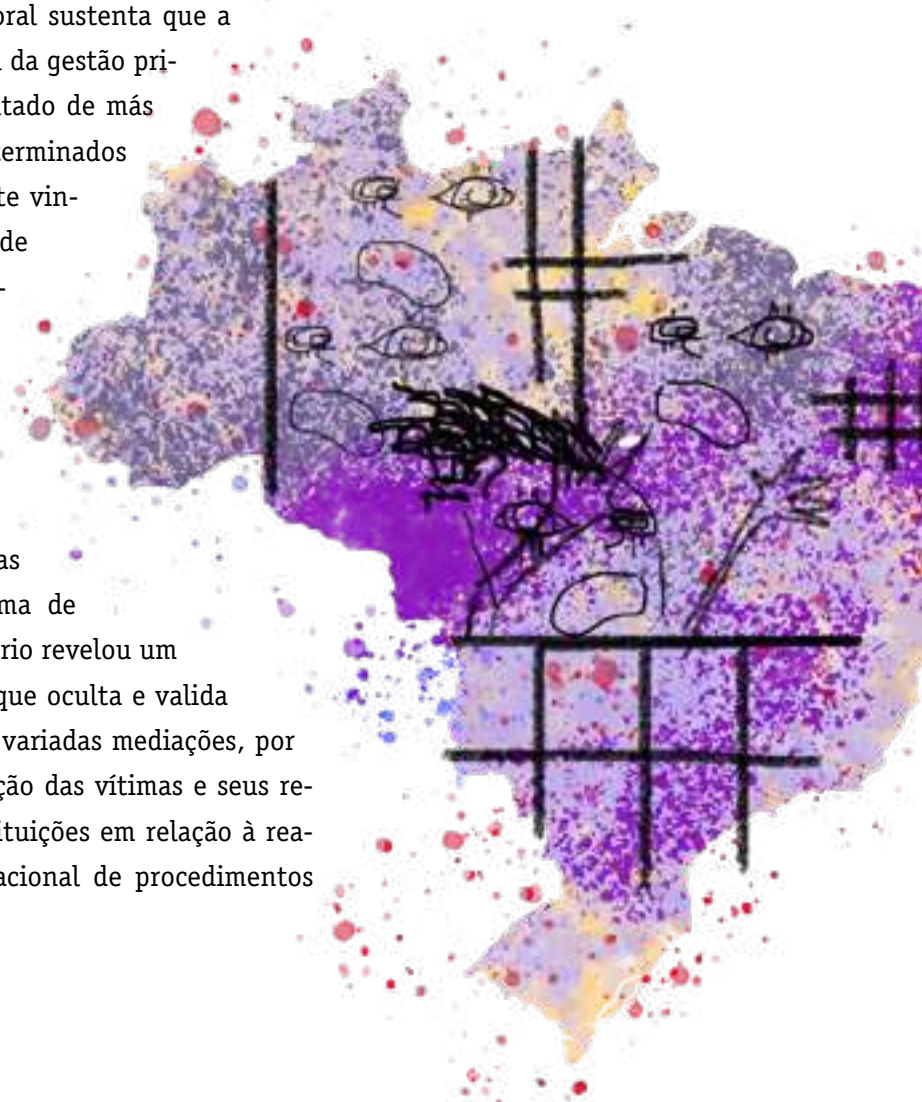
oral sustenta que a
da gestão privado de más
terminados
te vin-
de
-

as
ma de
rio revelou um
que oculta e valida
variadas mediações, por
ção das vítimas e seus re-
ituições em relação à rea-
acional de procedimentos